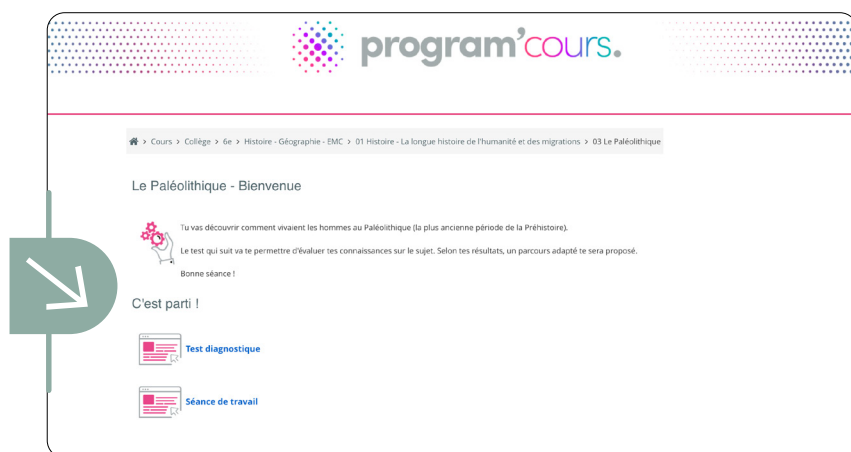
program'cours.

Cours > Collège > 6e > Histoire - Géographie - EMC > 01 Histoire - La longue histoire de l'humanité et des migrations > 03 Le Paléolithique

Le Paléolithique - Bienvenue

Tu vas découvrir comment vivaient les hommes au Paléolithique (la plus ancienne période de la Préhistoire).

Le test qui suit va te permettre d'évaluer tes connaissances sur le sujet. Selon tes résultats, un parcours adapté te sera proposé.

Bonne séance !

C'est parti !

Test diagnostique

Séance de travail